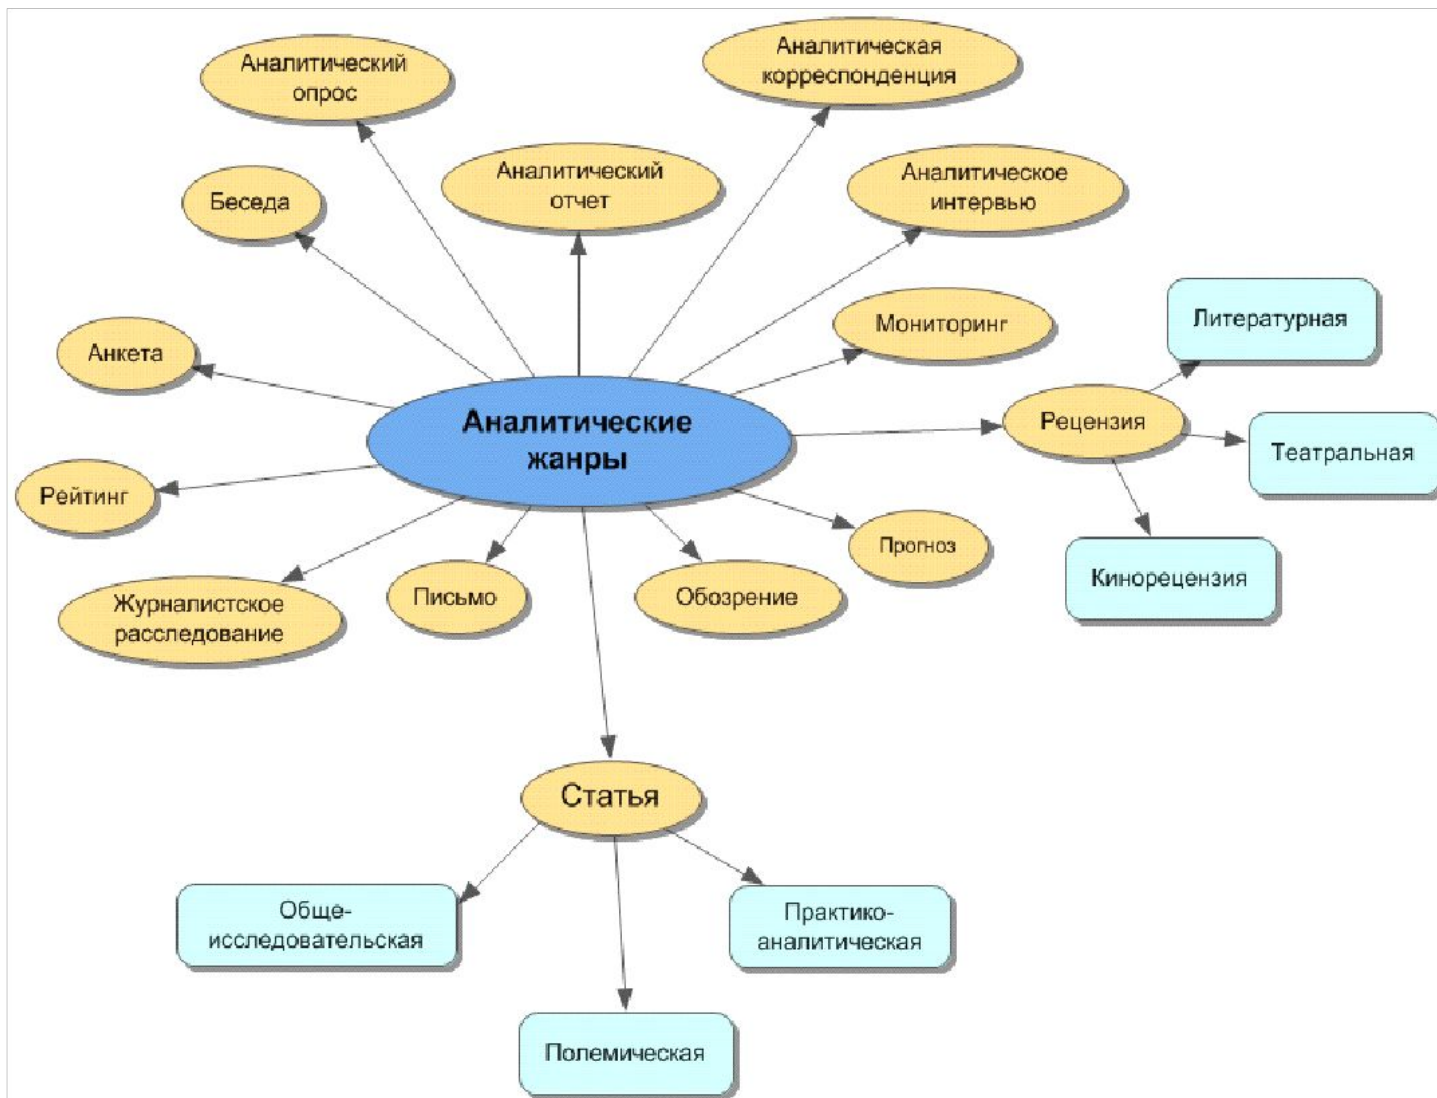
Аналитический опрос

Аналитическая корреспонденция

Аналитический отчет

Беседа

Аналитическое интервью

Мониторинг

Литературная

Анкета

Аналитические жанры

Рецензия

Театральная

Рейтинг

Прогноз

Кинорецензия

Журналистское расследование

Письмо

Обозрение

Статья

Обще-исследовательская

Практико-аналитическая

Полемическая